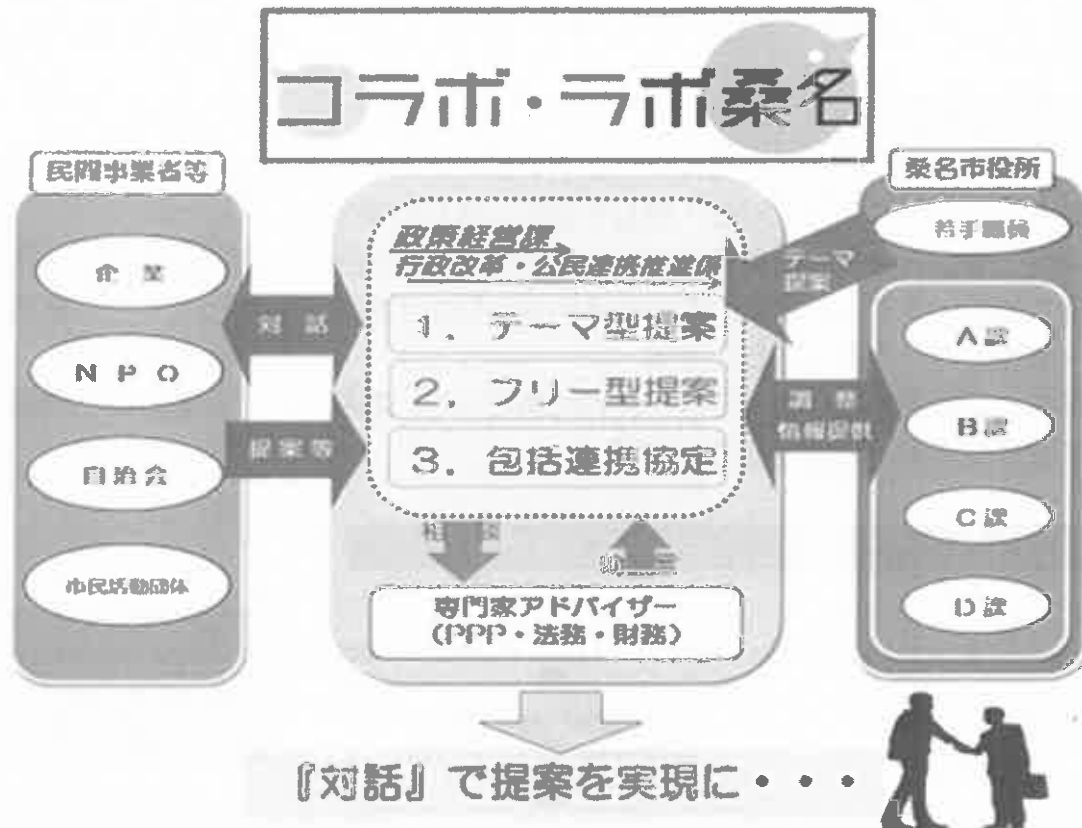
コラボ・ラボ桑名

民間事業者等

企業

NPO

自治会

市民活動団体

対話

提案等

政策経営課
行政改革・公民連携推進係

1．テーマ型提案

2．フリー型提案

3．包括連携協定

相談

助言

専門家アドバイザー
（PPP・法務・財務）

桑名市役所

若手職員

テーマ提案

調整
情報提供

A課

B課

C課

D課

『対話』で提案を実現に・・・